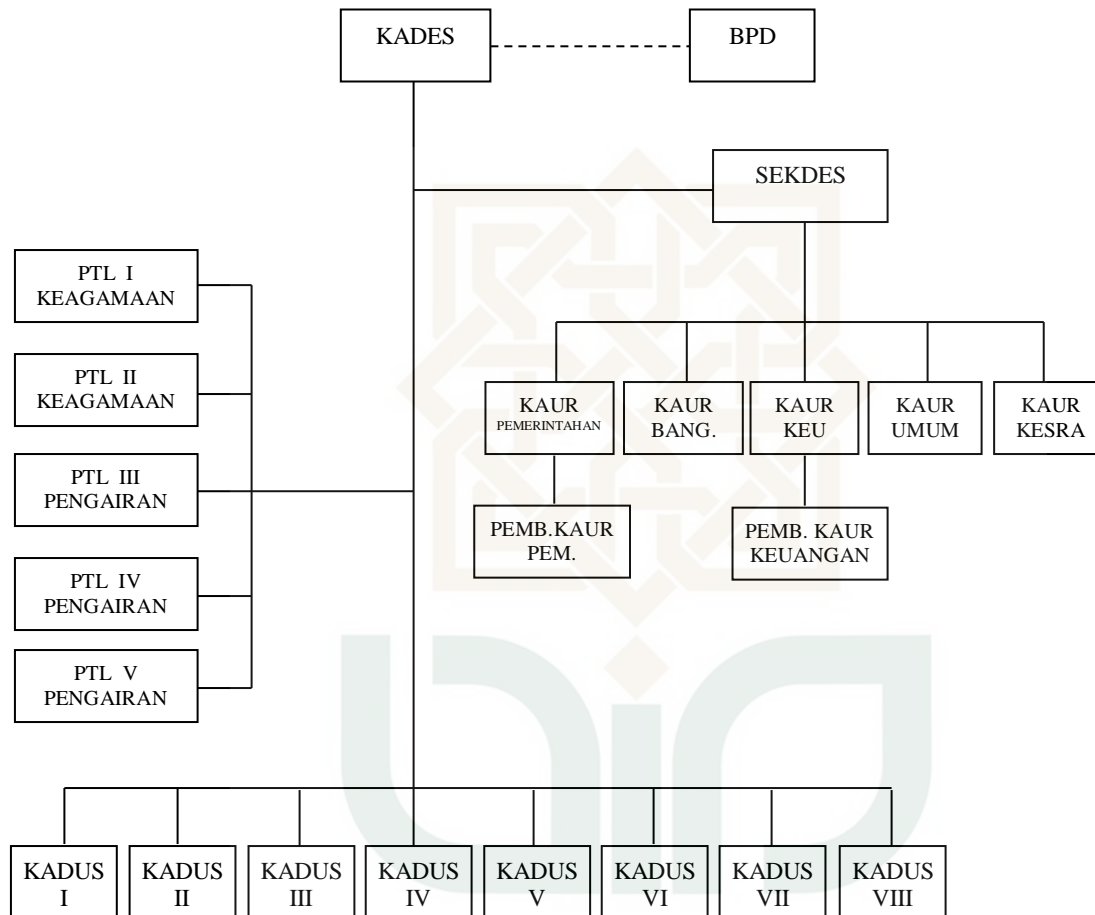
KADES

BPD

SEKDES

PTL I KEAGAMAAN

PTL II KEAGAMAAN

PTL III PENGAIRAN

PTL IV PENGAIRAN

PTL V PENGAIRAN

KAUR PEMERINTAHAN

KAUR BANG.

KAUR KEU

KAUR UMUM

KAUR KESRA

PEMB.KAUR PEM.

PEMB. KAUR KEUANGAN

KADUS I

KADUS II

KADUS III

KADUS IV

KADUS V

KADUS VI

KADUS VII

KADUS VIII